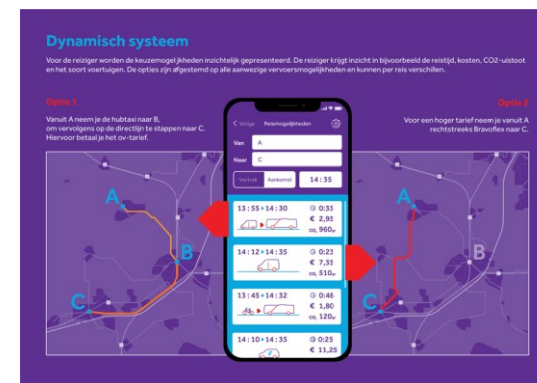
Dynamisch systeem

Voor de reiziger worden de keuzemogelijkheden inzichtelijk gepresenteerd. De reiziger krijgt inzicht in bijvoorbeeld de reistijd, kosten, CO2-uitstoot en het soort voertuigen. De opties zijn afgestemd op alle aanwezige vervoersmogelijkheden en kunnen per reis verschillen.

Optie 1

Vanuit A neem je de hubtaxi naar B, om vervolgens op de directlijn te stappen naar C. Hiervoor betaal je het ov-tarief.

Optie 2

Voor een hoger tarief neem je vanuit A rechtstreeks Bravoflex naar C.

A

B

C

A

B

C

Vorige Reismogelijkheden

Van A

Naar C

Vertrek Aankomst 14 : 35

13 : 55 > 14 : 30 0:35 € 2,95 $CO_2$ 960g

14 : 12 > 14 : 35 0:23 € 7,35 $CO_2$ 510g

13 : 45 > 14 : 32 0:46 € 1,80 $CO_2$ 120g

14 : 10 > 14 : 35 0:25 € 11,25